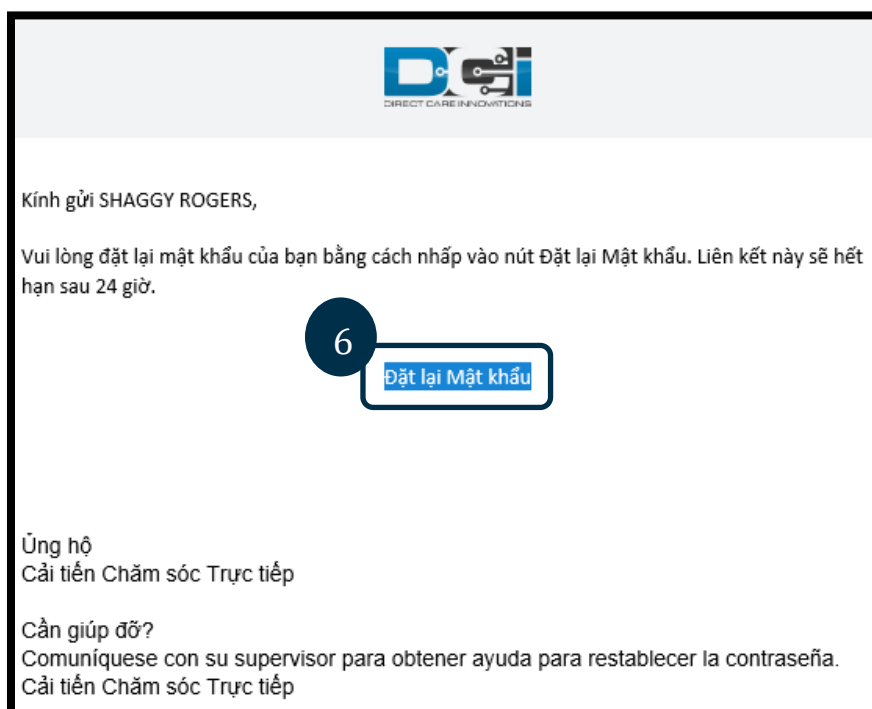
DCI
DIRECT CARE INNOVATIONS

Kính gửi SHAGGY ROGERS,

Vui lòng đặt lại mật khẩu của bạn bằng cách nhấp vào nút Đặt lại Mật khẩu. Liên kết này sẽ hết hạn sau 24 giờ.

6

Đặt lại Mật khẩu

Ủng hộ
Cải tiến Chăm sóc Trực tiếp

Cần giúp đỡ?
Comuníquese con su supervisor para obtener ayuda para restablecer la contraseña.
Cải tiến Chăm sóc Trực tiếp